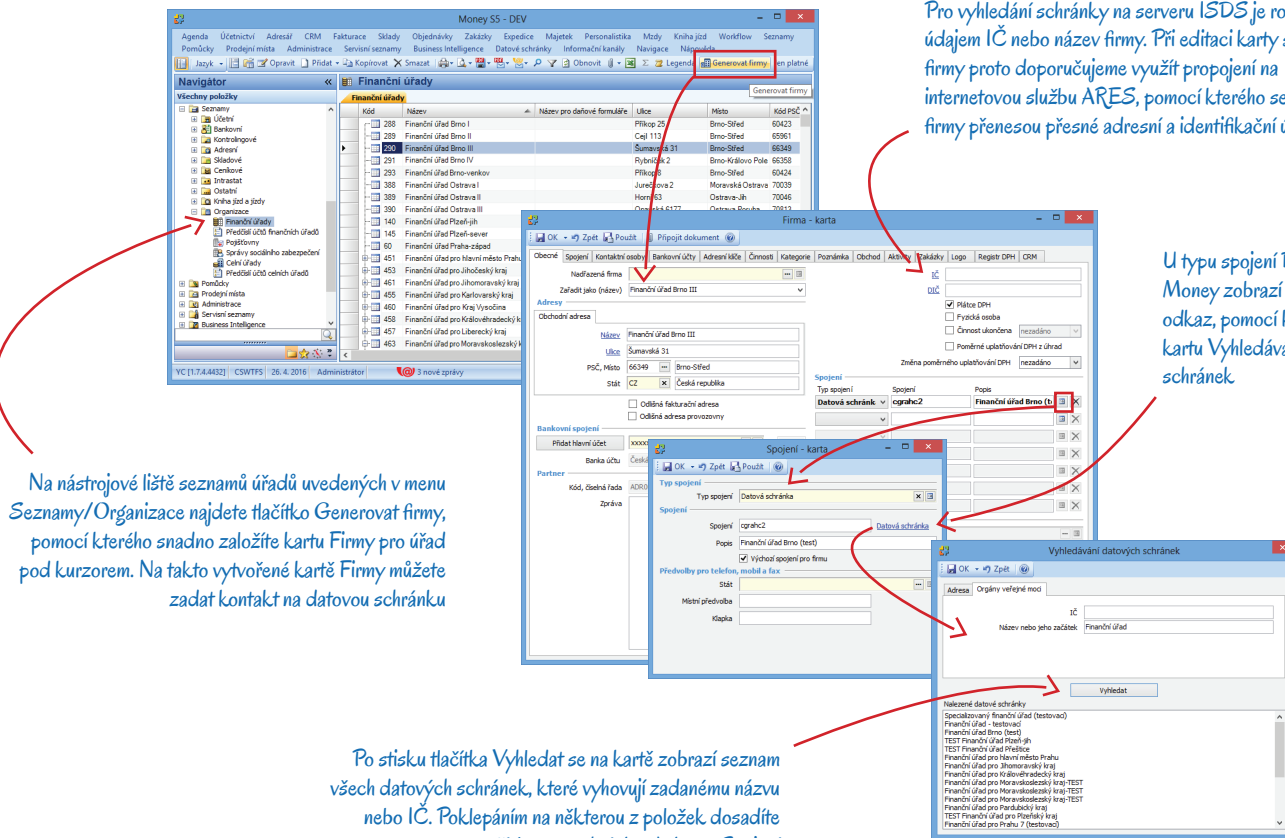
Money S5 - DEV

Agenda Účetnictví Adresář CRM Fakturace Sklady Objednávky Zakázky Expedice Majetek Personalistika Mzdy Kniha jízd Workflow Seznamy Pomůcky Prodejní místa Administrace Servisní seznamy Business Intelligence Datové schránky Informační kanály Navigace Nápověda

Jazyk Opravit Přidat Kopírovat Smazat Obnovit Legenda Generovat firmy Jen platné

Generovat firmy

Navigátor
Všechny položky
Seznamy
Účetní
Bankovní
Kontrolingové
Adresní
Skladové
Ceníkové
Intrastat
Ostatní
Kniha jízd a jízdy
Organizace
Finanční úřady
Předčíslí účtů finančních úřadů
Pojišťovny
Správy sociálního zabezpečení
Celní úřady
Předčíslí účtů celních úřadů
Pomůcky
Prodejní místa
Administrace
Servisní seznamy
Business Intelligence

Finanční úřady

| Kód | Název | Název pro daňové formuláře | Ulice | Místo | Kód PSČ |
|---|---|---|---|---|---|
| 288 | Finanční úřad Brno I | | Příkop 25 | Brno-Střed | 60423 |
| 289 | Finanční úřad Brno II | | Cejl 113 | Brno-Střed | 65961 |
| 290 | Finanční úřad Brno III | | Šumavská 31 | Brno-Střed | 66349 |
| 291 | Finanční úřad Brno IV | | Rybničná 2 | Brno-Královo Pole | 66358 |
| 293 | Finanční úřad Brno-venkov | | Příkop 8 | Brno-Střed | 60424 |
| 388 | Finanční úřad Ostrava I | | Jurečkova 2 | Moravská Ostrava | 70039 |
| 389 | Finanční úřad Ostrava II | | Horní 63 | Ostrava-Jih | 70046 |
| 390 | Finanční úřad Ostrava III | | | | |
| 140 | Finanční úřad Plzeň-jih | | | | |
| 145 | Finanční úřad Plzeň-sever | | | | |
| 60 | Finanční úřad Praha-západ | | | | |
| 451 | Finanční úřad pro hlavní město Prahu | | | | |
| 453 | Finanční úřad pro Jihočeský kraj | | | | |
| 461 | Finanční úřad pro Jihomoravský kraj | | | | |
| 455 | Finanční úřad pro Karlovarský kraj | | | | |
| 460 | Finanční úřad pro Kraj Vysočina | | | | |
| 458 | Finanční úřad pro Královéhradecký kraj | | | | |
| 457 | Finanční úřad pro Liberecký kraj | | | | |
| 463 | Finanční úřad pro Moravskoslezský kraj | | | | |

YC [1.7.4.4432] CSWTFS 26. 4. 2016 Administrátor 3 nové zprávy

Firma - karta
OK Zpět Použít Připojit dokument
Obecné Spojení Kontaktní osoby Bankovní účty Adresní klíče Činnosti Kategorie Poznámka Obchod Aktivity Zakázky Logo Registr DPH CRM
Nadřazená firma
Zařadit jako (název) Finanční úřad Brno III
Adresy
Obchodní adresa
Název Finanční úřad Brno III
Ulice Šumavská 31
PSČ, Místo 66349 Brno-Střed
Stát CZ Česká republika
Odlišná fakturační adresa
Odlišná adresa provozovny
Bankovní spojení
Přidat hlavní účet
Banka účtu
Partner
Kód, číselná řada
Zpráva
IČ
DIČ
Plátce DPH
Fyzická osoba
Činnost ukončena nezadáno
Poměrné uplatňování DPH z úhrad
Změna poměrného uplatňování DPH nezadáno
Spojení
Typ spojení Spojení Popis
Datová schránk cgrahc2 Finanční úřad Brno (t

Spojení - karta
OK Zpět Použít
Typ spojení
Typ spojení Datová schránka
Spojení
Spojení cgrahc2 Datová schránka
Popis Finanční úřad Brno (test)
Výchozí spojení pro firmu
Předvolby pro telefon, mobil a fax
Stát
Místní předvolba
Klapka

Vyhledávání datových schránek
OK Zpět
Adresa Orgány veřejné moci
IČ
Název nebo jeho začátek Finanční úřad
Vyhledat
Nalezené datové schránky
Specializovaný finanční úřad (testovací)
Finanční úřad - testovací
Finanční úřad Brno (test)
TEST Finanční úřad Plzeň-jih
TEST Finanční úřad Přeštice
Finanční úřad pro hlavní město Prahu
Finanční úřad pro Jihomoravský kraj
Finanční úřad pro Královéhradecký kraj
Finanční úřad pro Moravskoslezský kraj-TEST
Finanční úřad pro Moravskoslezský kraj-TEST
Finanční úřad pro Moravskoslezský kraj-TEST
Finanční úřad pro Pardubický kraj
TEST Finanční úřad pro Plzeňský kraj
Finanční úřad pro Prahu 7 (testovací)

Pro vyhledání schránky na serveru ISDS je ro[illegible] údajem IČ nebo název firmy. Při editaci karty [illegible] firmy proto doporučujeme využít propojení na internetovou službu ARES, pomocí kterého se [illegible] firmy přenesou přesné adresní a identifikační ú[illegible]

U typu spojení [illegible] Money zobrazí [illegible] odkaz, pomocí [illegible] kartu Vyhledáva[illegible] schránek

Na nástrojové liště seznamů úřadů uvedených v menu Seznamy/Organizace najdete tlačítko Generovat firmy, pomocí kterého snadno založíte kartu Firmy pro úřad pod kurzorem. Na takto vytvořené kartě Firmy můžete zadat kontakt na datovou schránku

Po stisku tlačítka Vyhledat se na kartě zobrazí seznam všech datových schránek, které vyhovují zadanému názvu nebo IČ. Poklepáním na některou z položek dosadíte